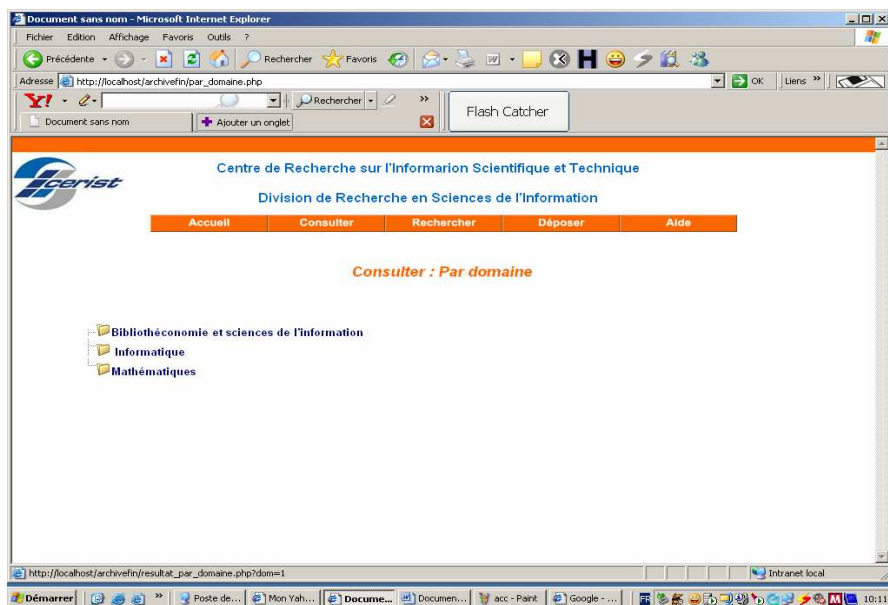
Document sans nom - Microsoft Internet Explorer

Fichier Edition Affichage Favoris Outils ?

Précédente Rechercher Favoris

Adresse http://localhost/archivefin/par_domaine.php

OK Liens »

Y! Rechercher »

Flash Catcher

Document sans nom

Ajouter un onglet

cerist

Centre de Recherche sur l'Informarion Scientifique et Technique

Division de Recherche en Sciences de l'Information

Accueil | Consulter | Rechercher | Déposer | Aide

Consulter : Par domaine

Bibliothéconomie et sciences de l'information

Informatique

Mathématiques

http://localhost/archivefin/resultat_par_domaine.php?dom=1

Intranet local

Démarrer | Poste de... | Mon Yah... | Docume... | Documen... | acc - Paint | Google - ... | FR | 10:11